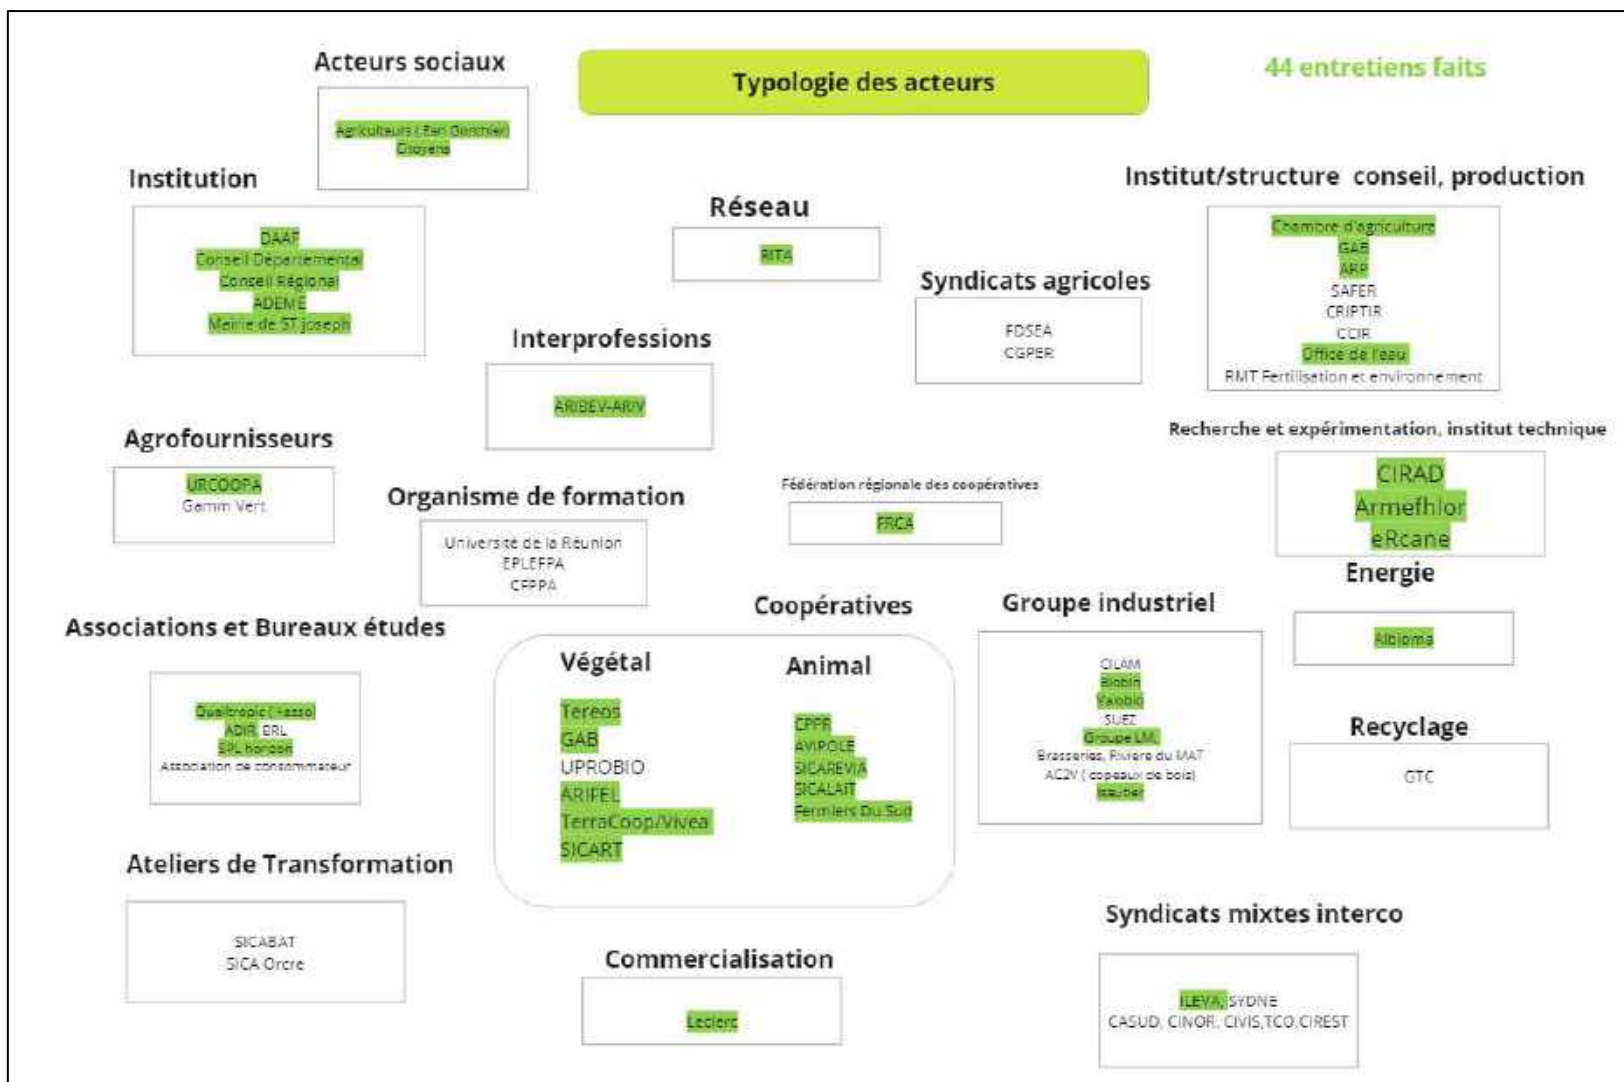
Acteurs sociaux

Agriculteurs ( Ferr Gorchier)
Citoyens

Typologie des acteurs

44 entretiens faits

Institution

DAAF
Conseil Départemental
Conseil Régional
ADEME
Mairie de ST joseph

Réseau

RITA

Institut/structure conseil, production

Chambre d'agriculture
GAB
ARP
SAFER
CRIPTIR
CCIR
Office de l'eau
RMT Fertilisation et environnement

Syndicats agricoles

FDSEA
CGPER

Interprofessions

ARIBEV-ARIV

Recherche et expérimentation, institut technique

CIRAD
Armefhlor
eRcane

Agrofournisseurs

URCOOPA
Gamm Vert

Organisme de formation

Université de la Réunion
EPLEFPA
CFPPA

Fédération régionale des coopératives

FRCA

Energie

Albioma

Coopératives

Groupe industriel

OLAM
Biobin
Valobio
SUEZ
Groupe LM
Brasseries, Rivière du MAT
AC2V ( copeaux de bois)
Isautier

Associations et Bureaux études

Qualitropic ( Fasso)
ADIR BRL
EPL horizon
Association de consommateur

Végétal

Tereos
GAB
UPROBIO
ARIFEL
TerraCoop/Vivea
SICART

Animal

CPPR
AVIPOLE
SICAREVIA
SICALAIT
Fermiers Du Sud

Recyclage

GTC

Ateliers de Transformation

SICABAT
SICA Orcre

Syndicats mixtes interco

ILEVA, SYDNE
CASUD, CINOR, CIVIS,TCO,CIREST

Commercialisation

Leclerc